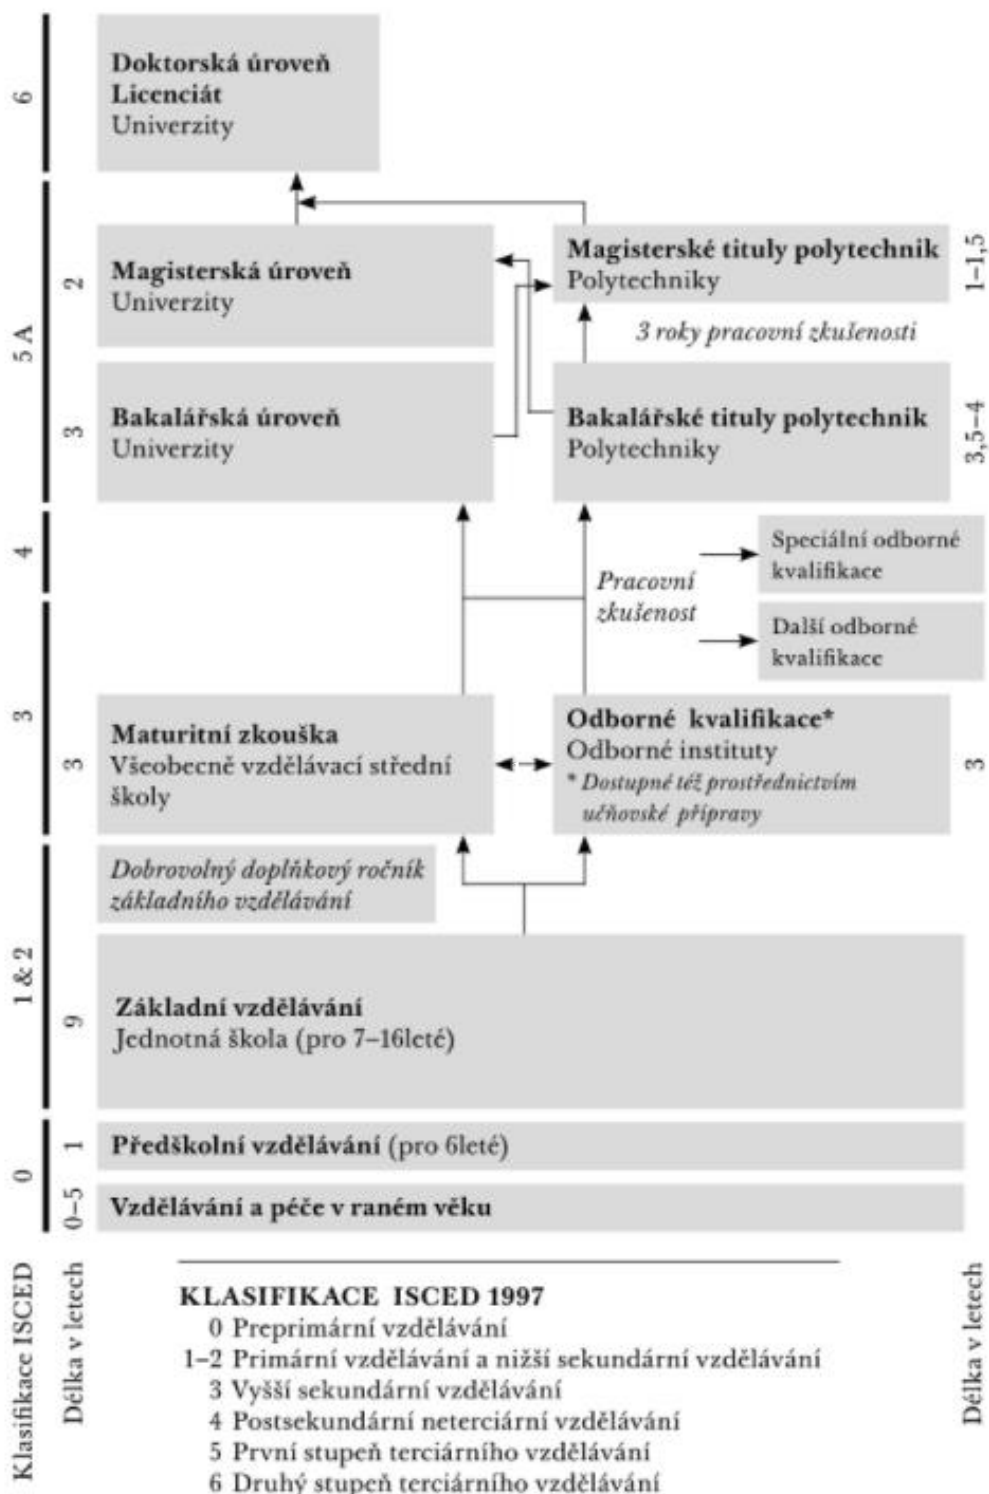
6

Doktorská úroveň
Licenciát
Univerzity

5 A

2

Magisterská úroveň
Univerzity

Magisterské tituly polytechnik
Polytechniky

1–1,5

3 roky pracovní zkušenosti

3

Bakalářská úroveň
Univerzity

Bakalářské tituly polytechnik
Polytechniky

3,5–4

4

Speciální odborné kvalifikace

Pracovní zkušenost

Další odborné kvalifikace

3

3

Maturitní zkouška
Všeobecně vzdělávací střední školy

Odborné kvalifikace*
Odborné instituty
* Dostupné též prostřednictvím učňovské přípravy

3

1 & 2

Dobrovolný doplňkový ročník základního vzdělávání

9

Základní vzdělávání
Jednotná škola (pro 7–16leté)

0

1

Předškolní vzdělávání (pro 6leté)

0–5

Vzdělávání a péče v raném věku

Klasifikace ISCED

Délka v letech

KLASIFIKACE ISCED 1997
0 Preprimární vzdělávání
1–2 Primární vzdělávání a nižší sekundární vzdělávání
3 Vyšší sekundární vzdělávání
4 Postsekundární neterciární vzdělávání
5 První stupeň terciárního vzdělávání
6 Druhý stupeň terciárního vzdělávání

Délka v letech